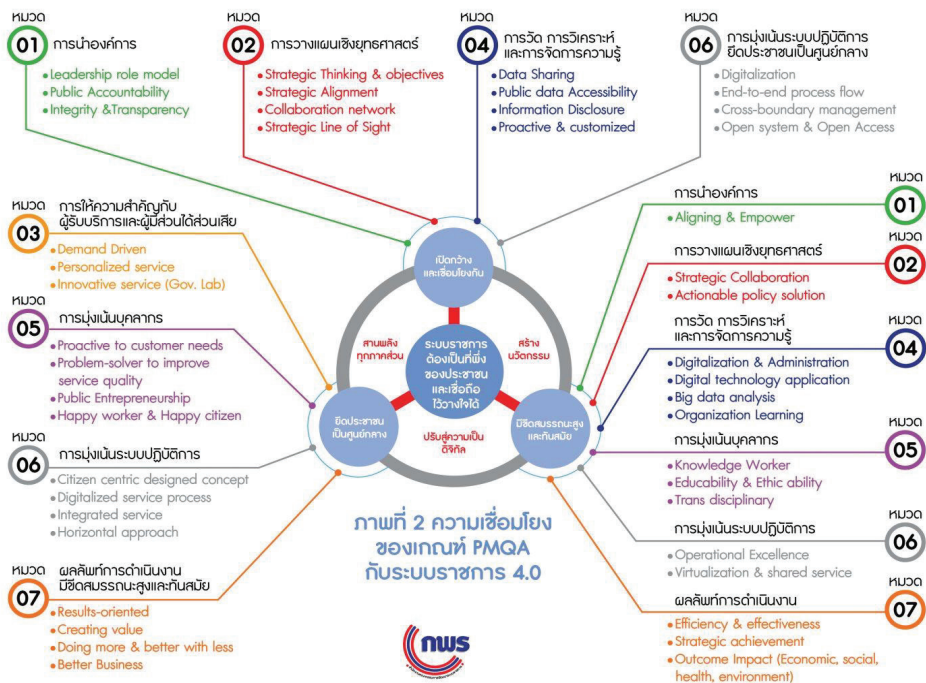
หมวด 01 การนำองค์การ
• Leadership role model
• Public Accountability
• Integrity &Transparency

หมวด 02 การวางแผนเชิงยุทธศาสตร์
• Strategic Thinking & objectives
• Strategic Alignment
• Collaboration network
• Strategic Line of Sight

หมวด 04 การวัด การวิเคราะห์และการจัดการความรู้
• Data Sharing
• Public data Accessibility
• Information Disclosure
• Proactive & customized

หมวด 06 การมุ่งเน้นระบบปฏิบัติการ ยึดประชาชนเป็นศูนย์กลาง
• Digitalization
• End-to-end process flow
• Cross-boundary management
• Open system & Open Access

หมวด 03 การให้ความสำคัญกับผู้รับบริการและผู้มีส่วนได้ส่วนเสีย
• Demand Driven
• Personalized service
• Innovative service (Gov. Lab)

หมวด 05 การมุ่งเน้นบุคลากร
• Proactive to customer needs
• Problem-solver to improve service quality
• Public Entrepreneurship
• Happy worker & Happy citizen

หมวด 06 การมุ่งเน้นระบบปฏิบัติการ
• Citizen centric designed concept
• Digitalized service process
• Integrated service
• Horizontal approach

หมวด 07 ผลลัพธ์การดำเนินงาน มีขีดสมรรถนะสูงและทันสมัย
• Results-oriented
• Creating value
• Doing more & better with less
• Better Business

เปิดกว้างและเชื่อมโยงกัน

ระบบราชการต้องเป็นที่พึ่งของประชาชนและเชื่อถือไว้วางใจได้

สานพลังทุกภาคส่วน

สร้างนวัตกรรม

ยึดประชาชนเป็นศูนย์กลาง

ปรับสู่ความเป็นดิจิทัล

มีขีดสมรรถนะสูงและทันสมัย

ภาพที่ 2 ความเชื่อมโยงของเกณฑ์ PMQA กับระบบราชการ 4.0

กพร

การนำองค์การ หมวด 01
• Aligning & Empower

การวางแผนเชิงยุทธศาสตร์ หมวด 02
• Strategic Collaboration
• Actionable policy solution

การวัด การวิเคราะห์และการจัดการความรู้ หมวด 04
• Digitalization & Administration
• Digital technology application
• Big data analysis
• Organization Learning

การมุ่งเน้นบุคลากร หมวด 05
• Knowledge Worker
• Educability & Ethic ability
• Trans disciplinary

การมุ่งเน้นระบบปฏิบัติการ หมวด 06
• Operational Excellence
• Virtualization & shared service

ผลลัพธ์การดำเนินงาน หมวด 07
• Efficiency & effectiveness
• Strategic achievement
• Outcome Impact (Economic, social, health, environment)